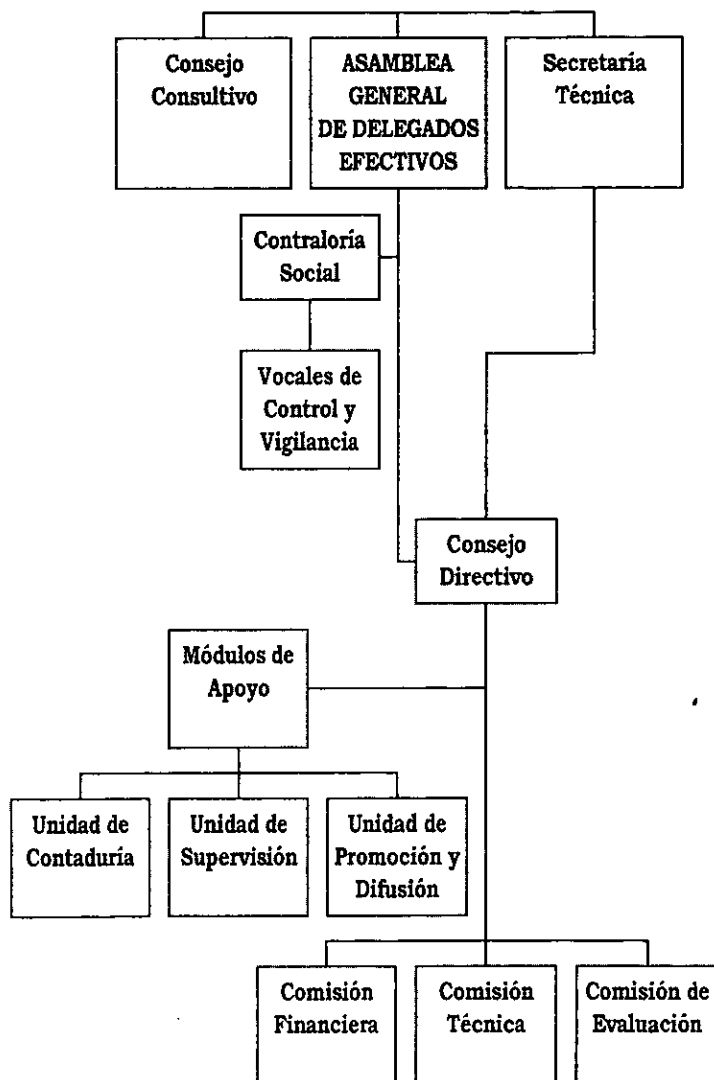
Consejo Consultivo

ASAMBLEA GENERAL DE DELEGADOS EFECTIVOS

Secretaría Técnica

Contraloría Social

Vocales de Control y Vigilancia

Consejo Directivo

Módulos de Apoyo

Unidad de Contaduría

Unidad de Supervisión

Unidad de Promoción y Difusión

Comisión Financiera

Comisión Técnica

Comisión de Evaluación